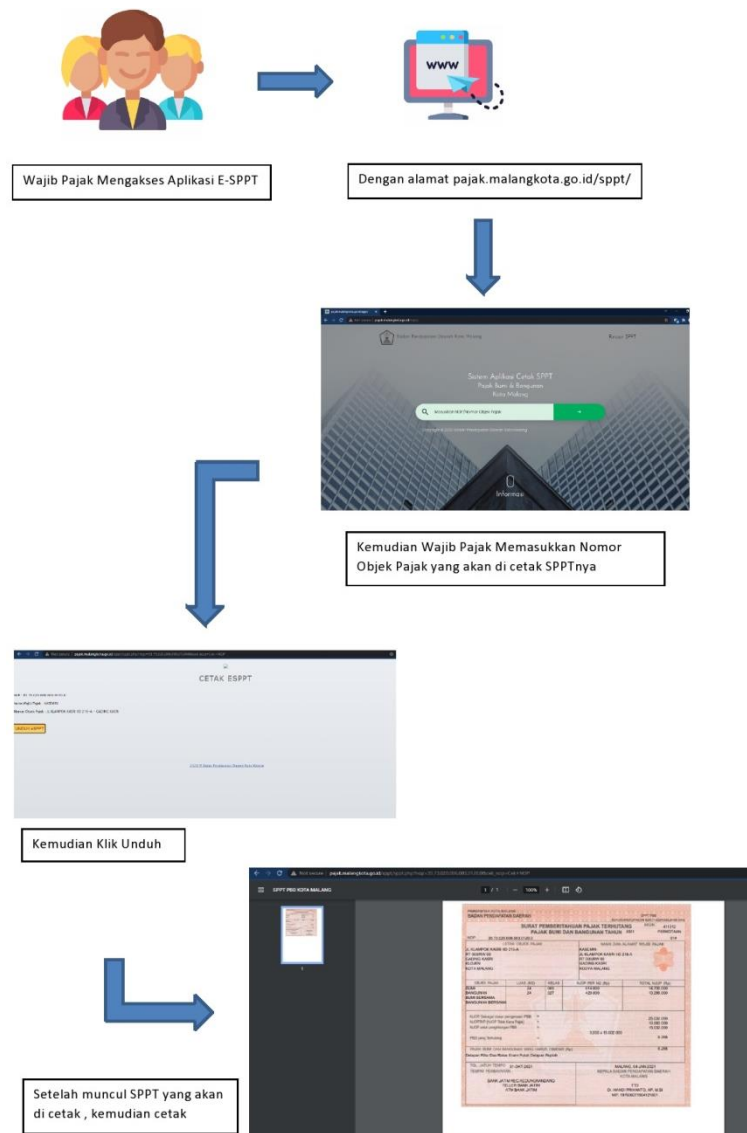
www

Wajib Pajak Mengakses Aplikasi E-SPPT

Dengan alamat pajak.malangkota.go.id/sppt/

Sistem Aplikasi Cetak SPPT
Pajak Bumi & Bangunan
Kota Malang

Informasi

Kemudian Wajib Pajak Memasukkan Nomor Objek Pajak yang akan di cetak SPPTnya

CETAK ESPPT

Kemudian Klik Unduh

SPPT PBB KOTA MALANG

SURAT PEMBERITAHUAN PAJAK TERHUTANG
PAJAK BUMI DAN BANGUNAN TAHUN

Setelah muncul SPPT yang akan di cetak , kemudian cetak